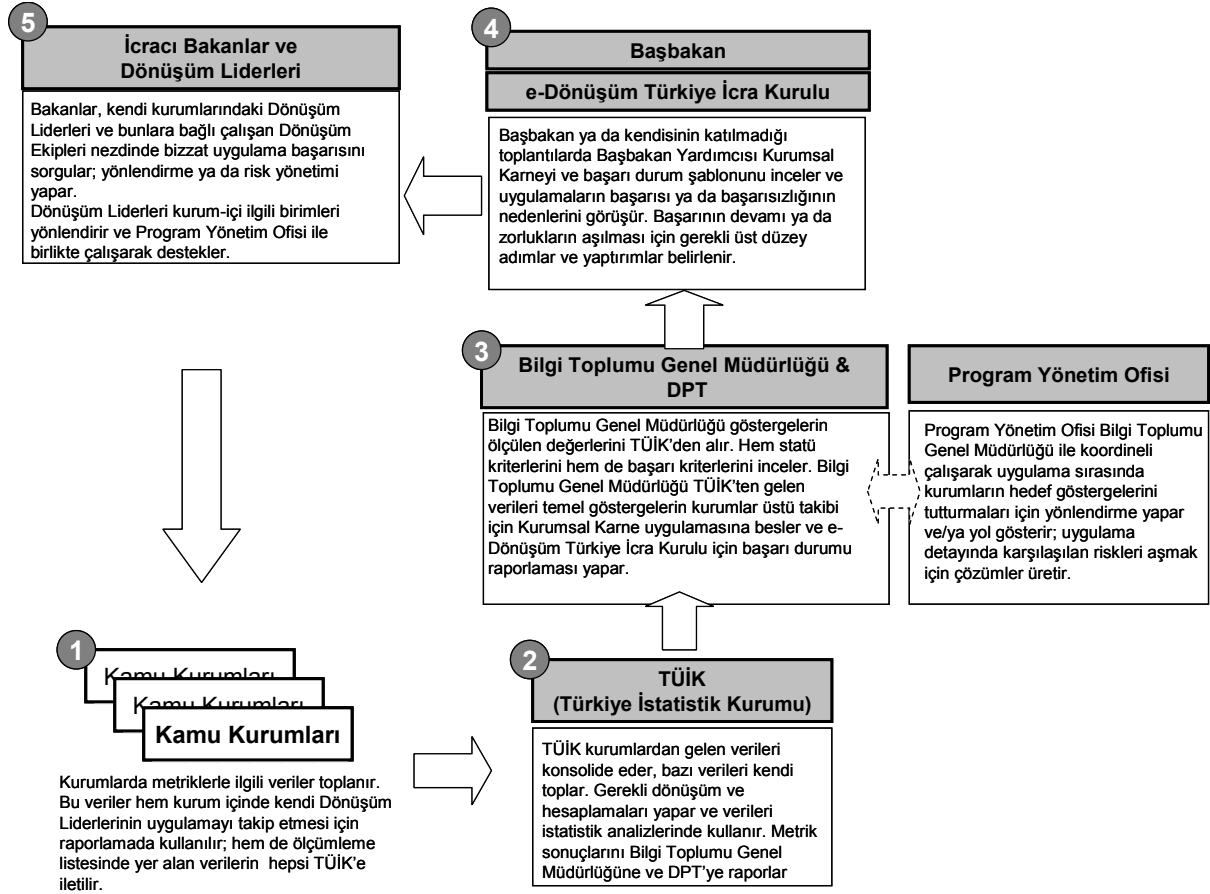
5

İcracı Bakanlar ve Dönüşüm Liderleri

Bakanlar, kendi kurumlarındaki Dönüşüm Liderleri ve bunlara bağlı çalışan Dönüşüm Ekipleri nezdinde bizzat uygulama başarısını sorgular; yönlendirme ya da risk yönetimi yapar.
Dönüşüm Liderleri kurum-içi ilgili birimleri yönlendirir ve Program Yönetim Ofisi ile birlikte çalışarak destekler.

4

Başbakan

e-Dönüşüm Türkiye İcra Kurulu

Başbakan ya da kendisinin katılmadığı toplantılarda Başbakan Yardımcısı Kurumsal Karneyi ve başarı durum şablonunu inceler ve uygulamaların başarısı ya da başarısızlığının nedenlerini görüşür. Başarının devamı ya da zorlukların aşılması için gerekli üst düzey adımlar ve yaptırımlar belirlenir.

3

Bilgi Toplumu Genel Müdürlüğü & DPT

Bilgi Toplumu Genel Müdürlüğü göstergelerin ölçülen değerlerini TÜİK'den alır. Hem statü kriterlerini hem de başarı kriterlerini inceler. Bilgi Toplumu Genel Müdürlüğü TÜİK'ten gelen verileri temel göstergelerin kurumlar üstü takibi için Kurumsal Karne uygulamasına besler ve e-Dönüşüm Türkiye İcra Kurulu için başarı durumu raporlaması yapar.

Program Yönetim Ofisi

Program Yönetim Ofisi Bilgi Toplumu Genel Müdürlüğü ile koordineli çalışarak uygulama sırasında kurumların hedef göstergelerini tutturmaları için yönlendirme yapar ve/ya yol gösterir; uygulama detayında karşılaşılan riskleri aşmak için çözümler üretir.

1

Kamu Kurumları
Kamu Kurumları
Kamu Kurumları

Kurumlarda metriklerle ilgili veriler toplanır. Bu veriler hem kurum içinde kendi Dönüşüm Liderlerinin uygulamayı takip etmesi için raporlamada kullanılır; hem de ölçümleme listesinde yer alan verilerin hepsi TÜİK'e iletilir.

2

TÜİK
(Türkiye İstatistik Kurumu)

TÜİK kurumlardan gelen verileri konsolide eder, bazı verileri kendi toplar. Gerekli dönüşüm ve hesaplamaları yapar ve verileri istatistik analizlerinde kullanır. Metrik sonuçlarını Bilgi Toplumu Genel Müdürlüğüne ve DPT'ye raporlar